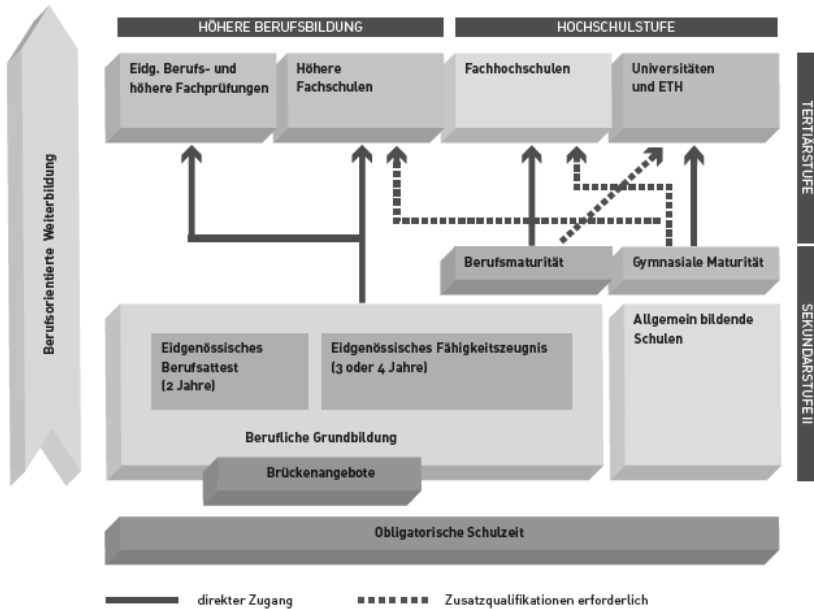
Berufsorientierte Weiterbildung

HÖHERE BERUFSBILDUNG

HOCHSCHULSTUFE

Eidg. Berufs- und höhere Fachprüfungen

Höhere Fachschulen

Fachhochschulen

Universitäten und ETH

TERTIÄRSTUFE

Berufsmaturität

Gymnasiale Maturität

SEKUNDARSTUFE II

Eidgenössisches Berufsattest (2 Jahre)

Eidgenössisches Fähigkeitszeugnis (3 oder 4 Jahre)

Allgemein bildende Schulen

Berufliche Grundbildung

Brückenangebote

Obligatorische Schulzeit

direkter Zugang

Zusatzqualifikationen erforderlich